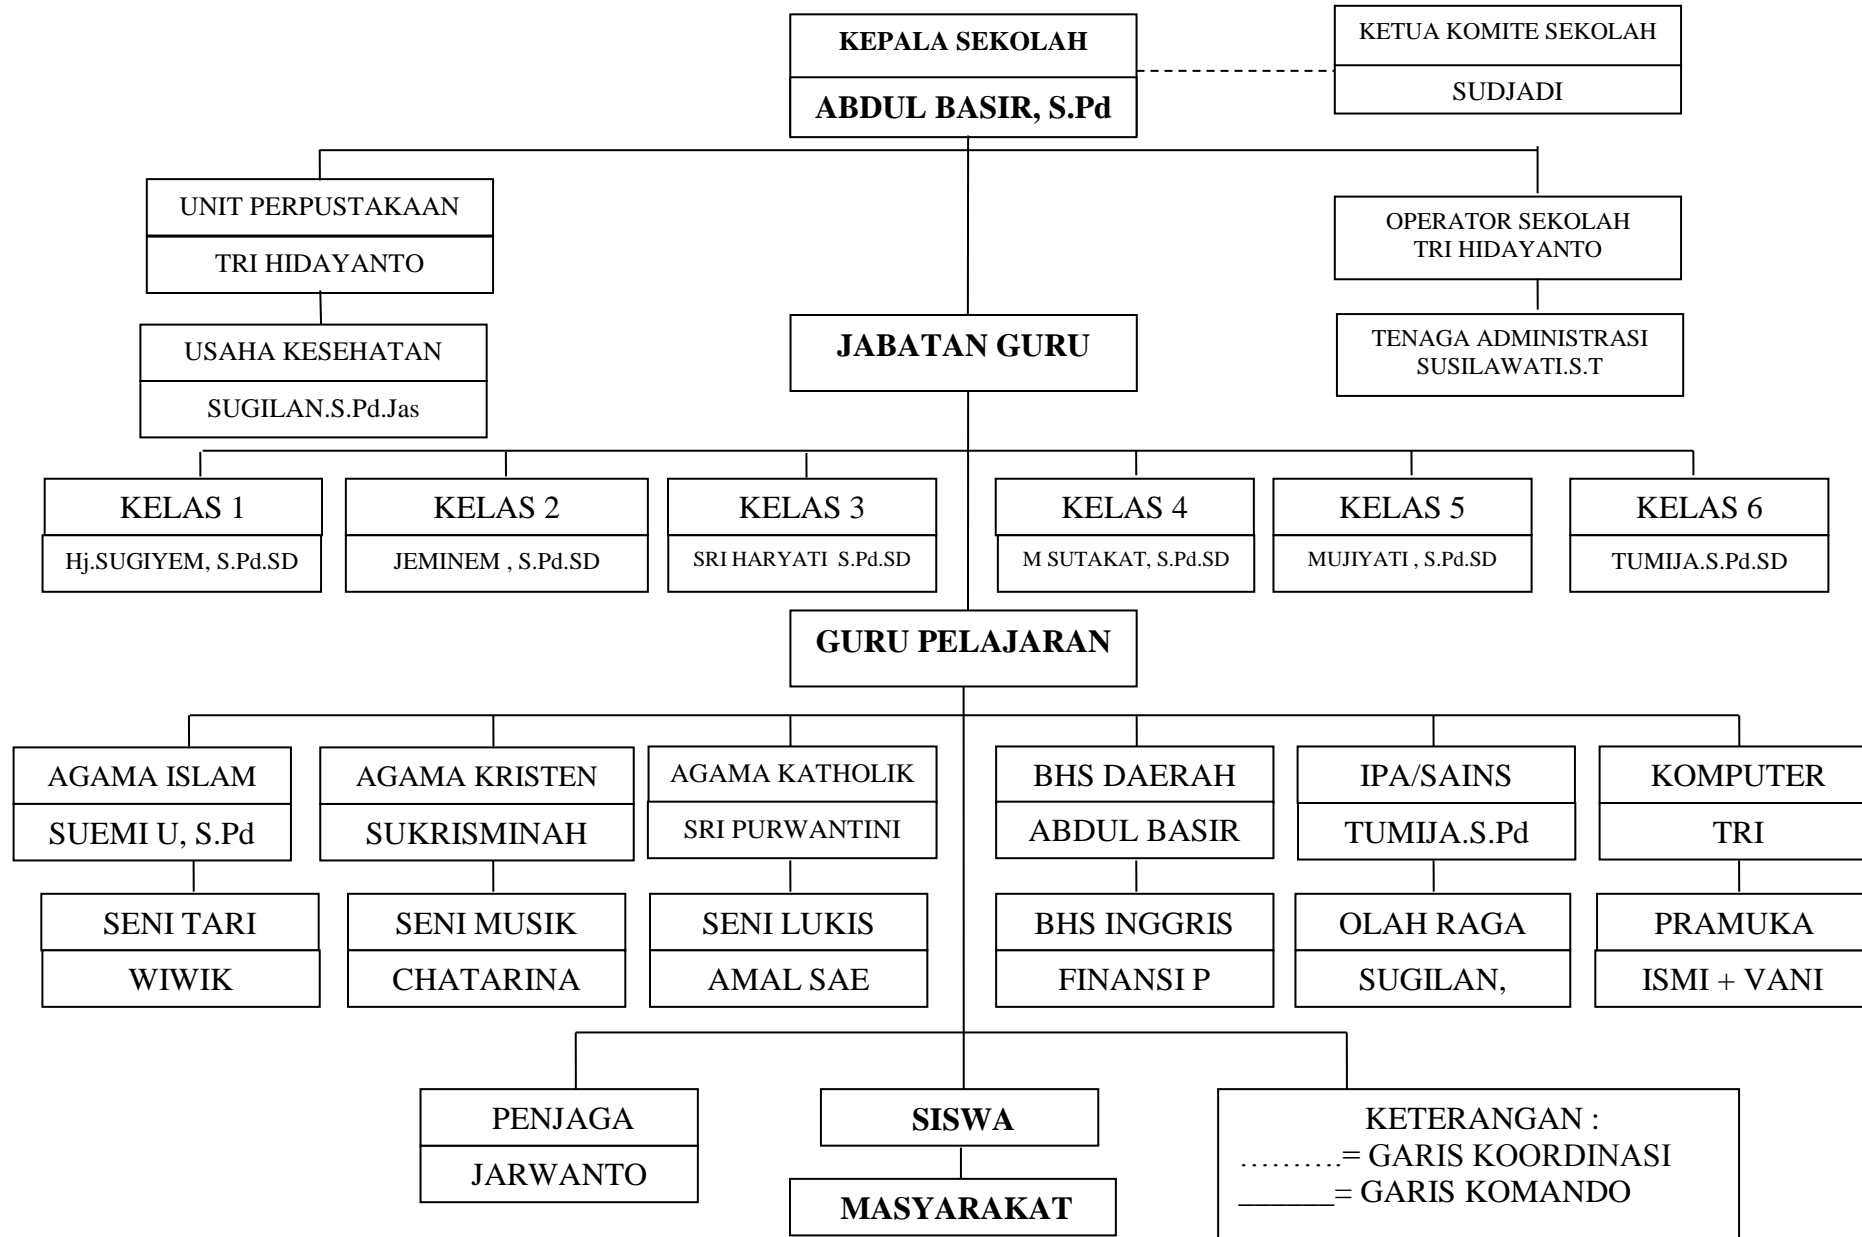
KEPALA SEKOLAH
ABDUL BASIR, S.Pd

KETUA KOMITE SEKOLAH
SUDJADI

UNIT PERPUSTAKAAN
TRI HIDAYANTO

OPERATOR SEKOLAH
TRI HIDAYANTO

USAHA KESEHATAN
SUGILAN.S.Pd.Jas

JABATAN GURU

TENAGA ADMINISTRASI
SUSILAWATI.S.T

KELAS 1
Hj.SUGIYEM, S.Pd.SD

KELAS 2
JEMINEM , S.Pd.SD

KELAS 3
SRI HARYATI S.Pd.SD

KELAS 4
M SUTAKAT, S.Pd.SD

KELAS 5
MUJIYATI , S.Pd.SD

KELAS 6
TUMIJA.S.Pd.SD

GURU PELAJARAN

AGAMA ISLAM
SUEMI U, S.Pd

AGAMA KRISTEN
SUKRISMINAH

AGAMA KATHOLIK
SRI PURWANTINI

BHS DAERAH
ABDUL BASIR

IPA/SAINS
TUMIJA.S.Pd

KOMPUTER
TRI

SENI TARI
WIWIK

SENI MUSIK
CHATARINA

SENI LUKIS
AMAL SAE

BHS INGGRIS
FINANSI P

OLAH RAGA
SUGILAN,

PRAMUKA
ISMI + VANI

PENJAGA
JARWANTO

SISWA

MASYARAKAT

KETERANGAN :
……….= GARIS KOORDINASI
______= GARIS KOMANDO